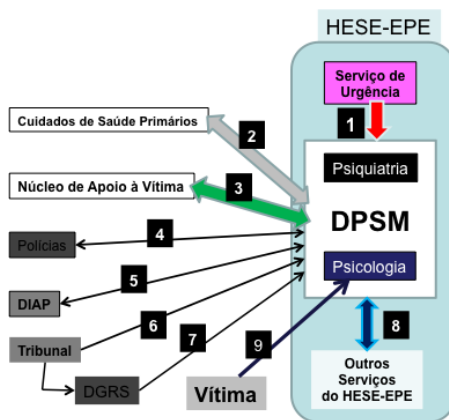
HESE-EPE

Serviço de Urgência

1

Cuidados de Saúde Primários

2

Psiquiatria

Núcleo de Apoio à Vítima

3

DPSM

Polícias

4

Psicologia

5

DIAP

6

8

Tribunal

7

9

DGRS

Vítima

Outros Serviços do HESE-EPE